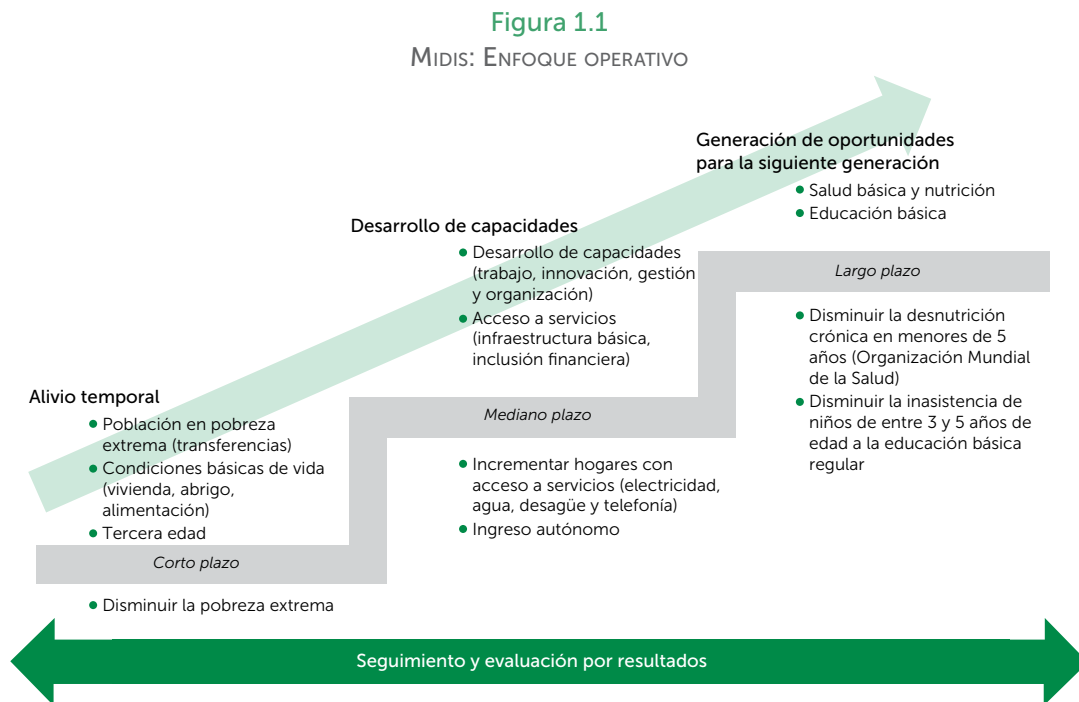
Figura 1.1
MIDIS: ENFOQUE OPERATIVO

Generación de oportunidades para la siguiente generación
• Salud básica y nutrición
• Educación básica

Desarrollo de capacidades
• Desarrollo de capacidades (trabajo, innovación, gestión y organización)
• Acceso a servicios (infraestructura básica, inclusión financiera)

Largo plazo

• Disminuir la desnutrición crónica en menores de 5 años (Organización Mundial de la Salud)
• Disminuir la inasistencia de niños de entre 3 y 5 años de edad a la educación básica regular

Alivio temporal
• Población en pobreza extrema (transferencias)
• Condiciones básicas de vida (vivienda, abrigo, alimentación)
• Tercera edad

Mediano plazo

• Incrementar hogares con acceso a servicios (electricidad, agua, desagüe y telefonía)
• Ingreso autónomo

Corto plazo

• Disminuir la pobreza extrema

Seguimiento y evaluación por resultados